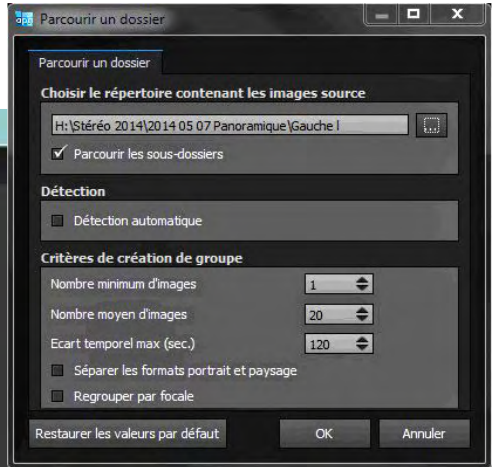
Parcourir un dossier

Parcourir un dossier

Choisir le répertoire contenant les images source

H:\Stéréo 2014\2014 05 07 Panoramique\Gauche l

...

Parcourir les sous-dossiers

Détection

Détection automatique

Critères de création de groupe

Nombre minimum d'images 1

Nombre moyen d'images 20

Ecart temporel max (sec.) 120

Séparer les formats portrait et paysage

Regrouper par focale

Restaurer les valeurs par défaut

OK

Annuler